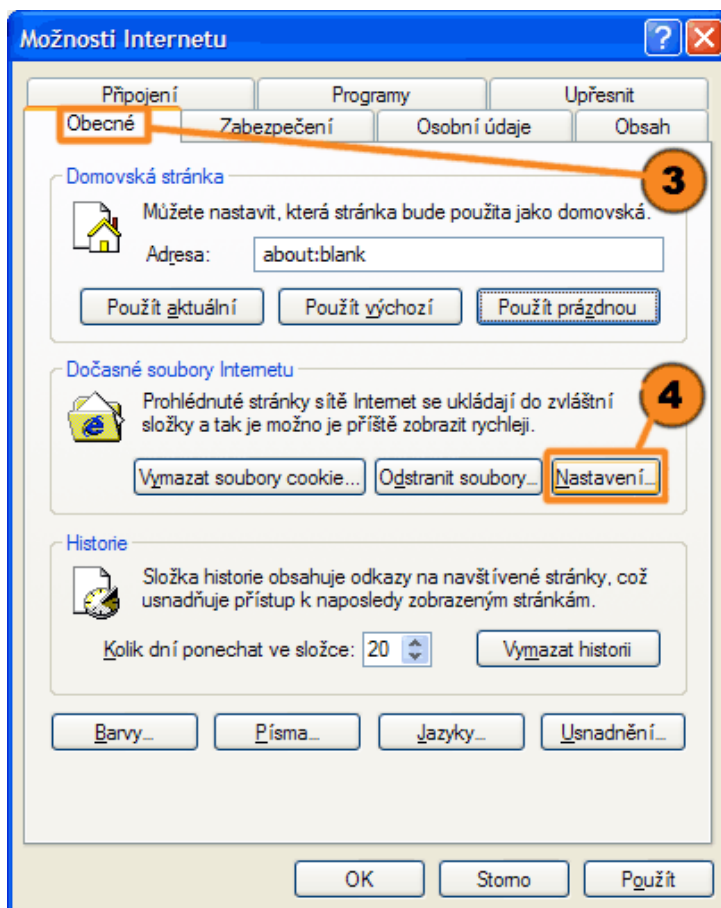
Možnosti Internetu

?

X

Připojení

Programy

Upřesnit

Obecné

Zabezpečení

Osobní údaje

Obsah

3

Domovská stránka

Můžete nastavit, která stránka bude použita jako domovská.

Adresa:

about:blank

Použít aktuální

Použít výchozí

Použít prázdnou

Dočasné soubory Internetu

4

Prohlédnuté stránky sítě Internet se ukládají do zvláštní složky a tak je možno je příště zobrazit rychleji.

Vymazat soubory cookie...

Odstranit soubory...

Nastavení...

Historie

Složka historie obsahuje odkazy na navštívené stránky, což usnadňuje přístup k naposledy zobrazeným stránkám.

Kolik dní ponechat ve složce:

20

Vymazat historii

Barvy...

Písma...

Jazyky...

Usnadnění...

OK

Storno

Použít